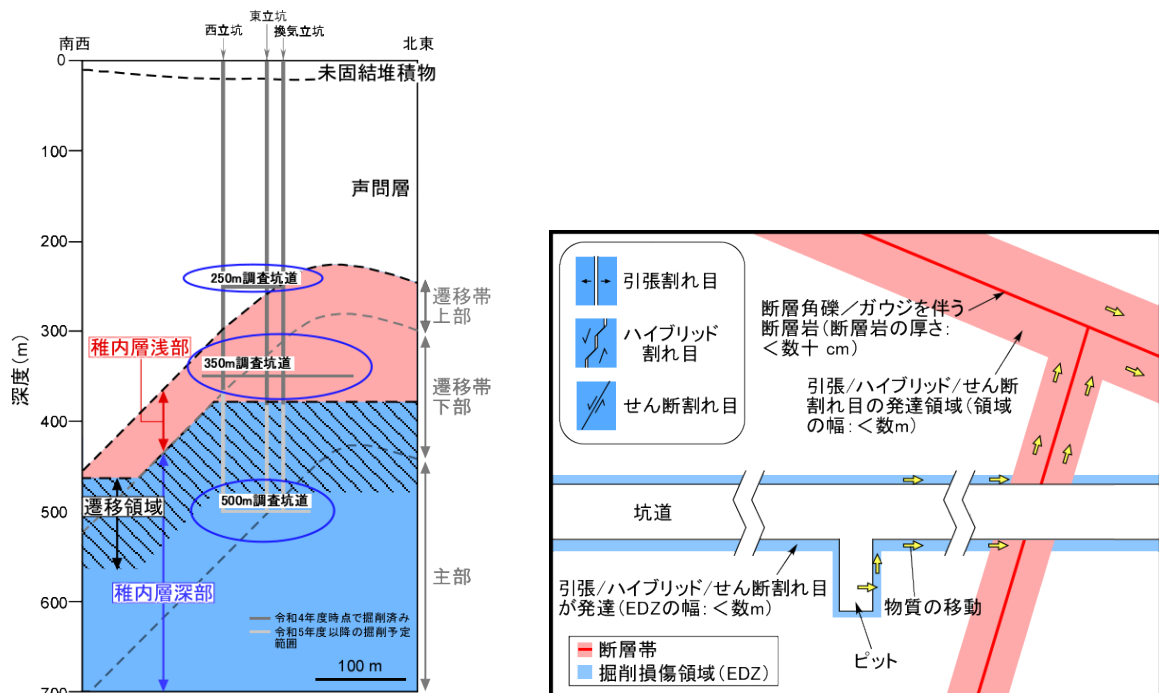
西立坑
東立坑
換気立坑
南西
北東
0
未固結堆積物
100
声問層
200
250m調査坑道
遷移帯上部
300
深度（m）
稚内層浅部
350m調査坑道
遷移帯下部
400
500m調査坑道
遷移領域
500
主部
600
稚内層深部
令和4年度時点で掘削済み
令和5年度以降の掘削予定範囲
100 m
700

引張割れ目
ハイブリッド割れ目
せん断割れ目
断層角礫／ガウジを伴う断層岩（断層岩の厚さ：＜数十 cm）
引張／ハイブリッド／せん断割れ目の発達領域（領域の幅：＜数m）
坑道
引張／ハイブリッド／せん断割れ目が発達（EDZの幅：＜数m）
物質の移動
ピット
断層帯
掘削損傷領域（EDZ）